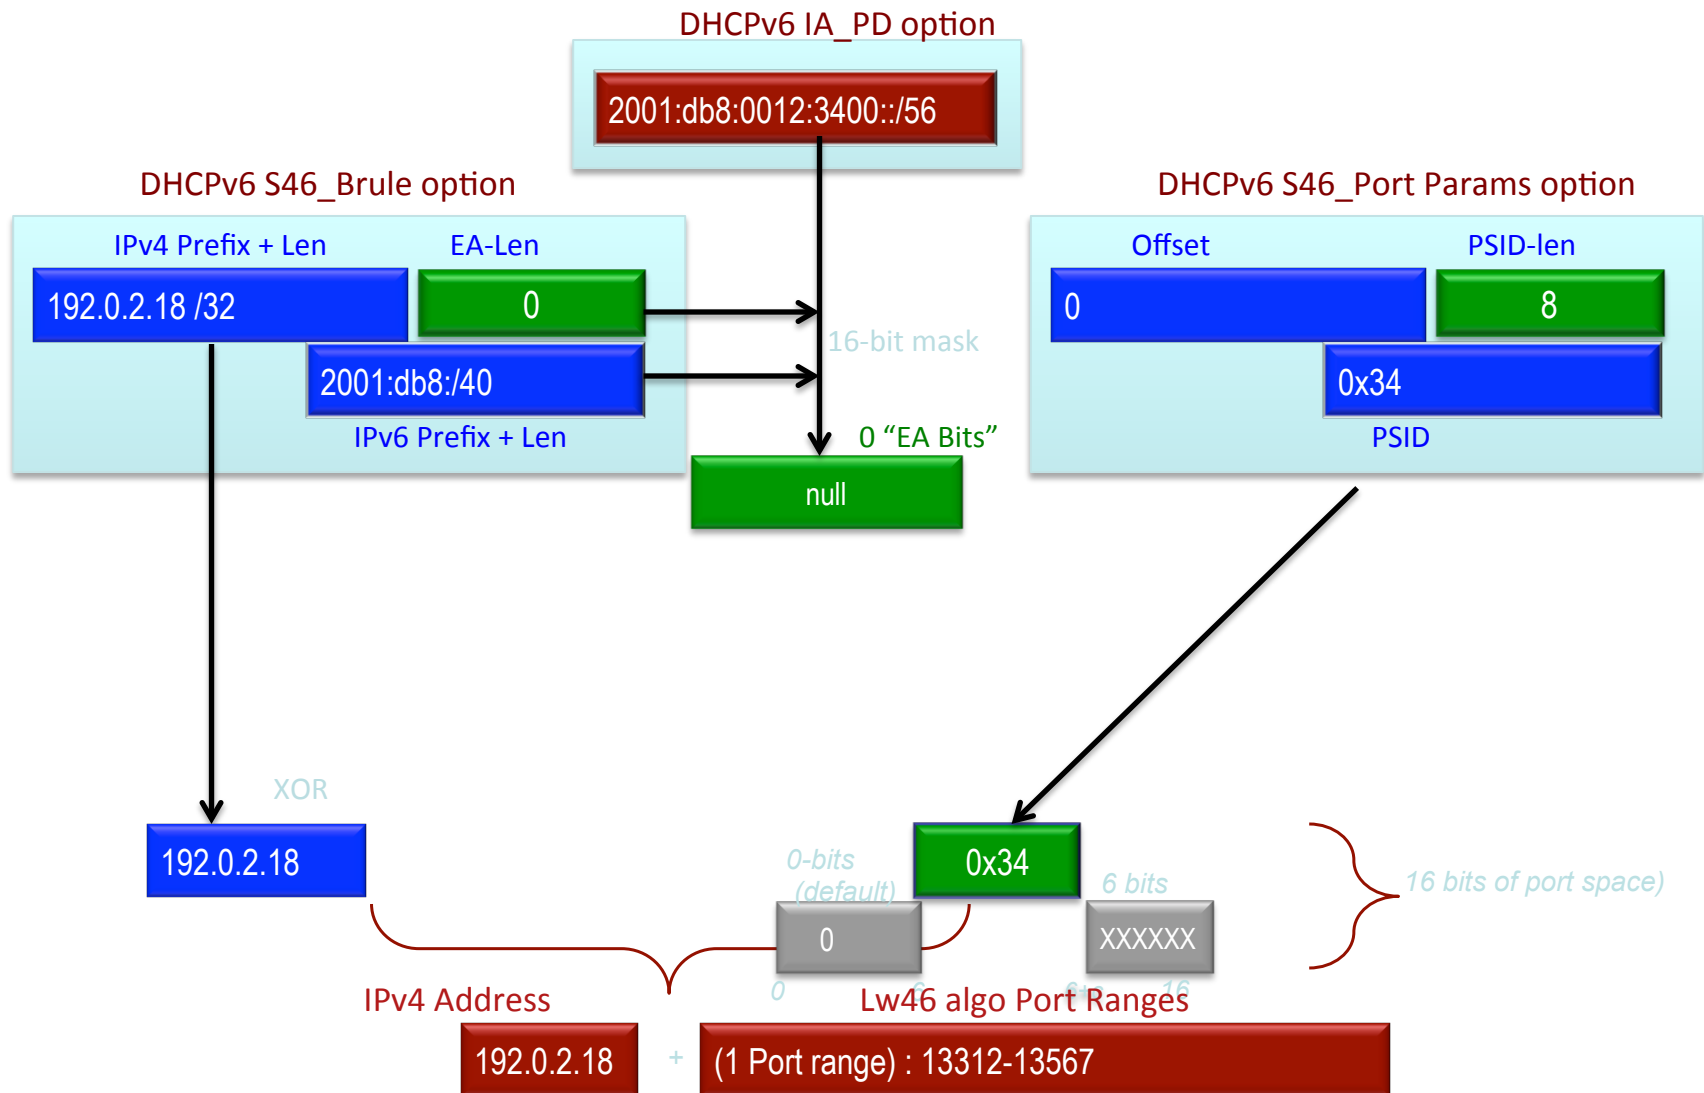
DHCPv6 IA_PD option

2001:db8:0012:3400::/56

DHCPv6 S46_Brule option

IPv4 Prefix + Len

EA-Len

192.0.2.18 /32

0

2001:db8:/40

IPv6 Prefix + Len

16-bit mask

0 “EA Bits”

null

DHCPv6 S46_Port Params option

Offset

PSID-len

0

8

0x34

PSID

XOR

192.0.2.18

0-bits (default)

0x34

6 bits

16 bits of port space)

0

XXXXXX

0

6

8

16

IPv4 Address

Lw46 algo Port Ranges

192.0.2.18

+

(1 Port range) : 13312-13567